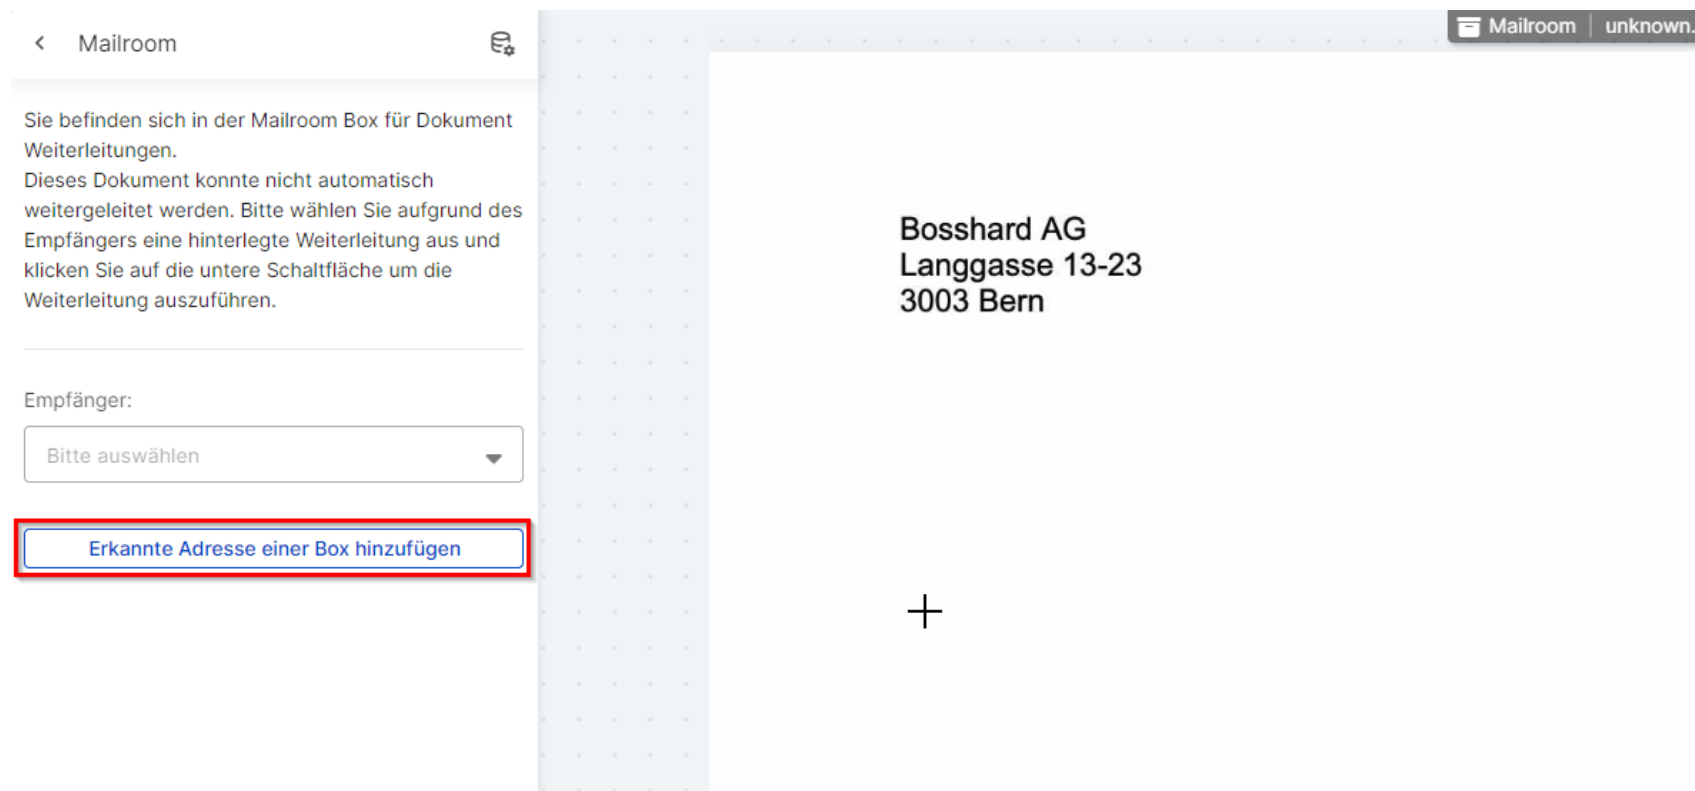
Mailroom

Sie befinden sich in der Mailroom Box für Dokument Weiterleitungen.
Dieses Dokument konnte nicht automatisch weitergeleitet werden. Bitte wählen Sie aufgrund des Empfängers eine hinterlegte Weiterleitung aus und klicken Sie auf die untere Schaltfläche um die Weiterleitung auszuführen.

Empfänger:

Bitte auswählen

Erkannte Adresse einer Box hinzufügen

Mailroom | unknown.

Bosshard AG
Langgasse 13-23
3003 Bern